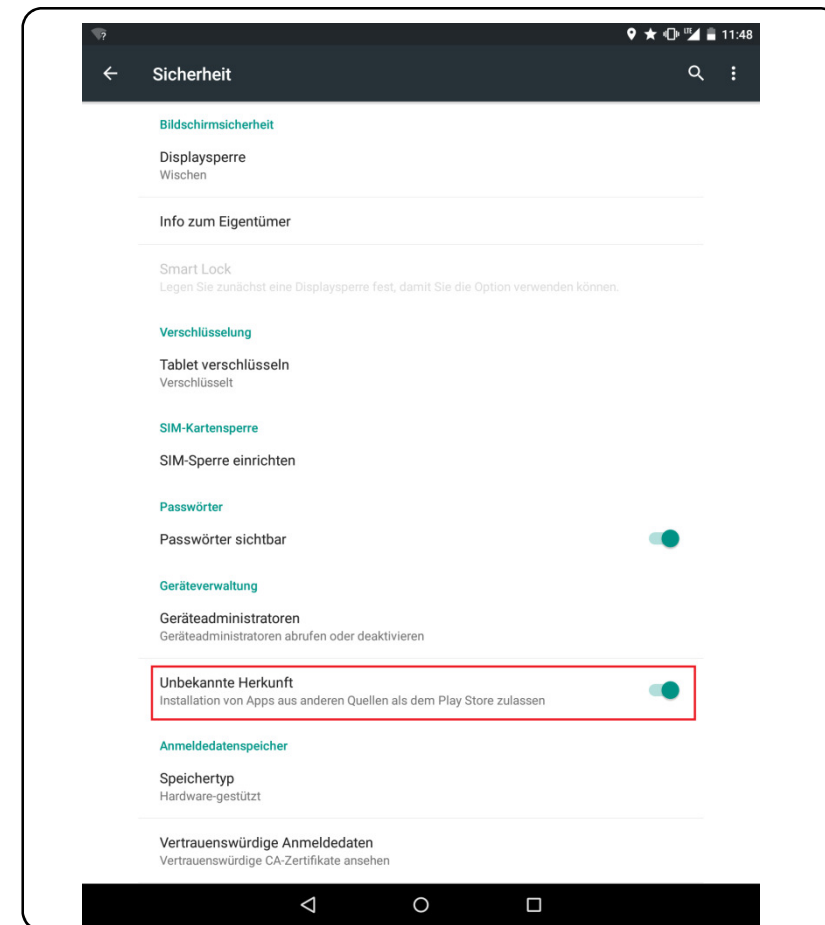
11:48

Sicherheit

Bildschirmsicherheit

Displaysperre
Wischen

Info zum Eigentümer

Smart Lock
Legen Sie zunächst eine Displaysperre fest, damit Sie die Option verwenden können.

Verschlüsselung

Tablet verschlüsseln
Verschlüsselt

SIM-Kartensperre

SIM-Sperre einrichten

Passwörter

Passwörter sichtbar

Geräteverwaltung

Geräteadministratoren
Geräteadministratoren abrufen oder deaktivieren

Unbekannte Herkunft
Installation von Apps aus anderen Quellen als dem Play Store zulassen

Anmeldedatenspeicher

Speichertyp
Hardware-gestützt

Vertrauenswürdige Anmeldedaten
Vertrauenswürdige CA-Zertifikate ansehen